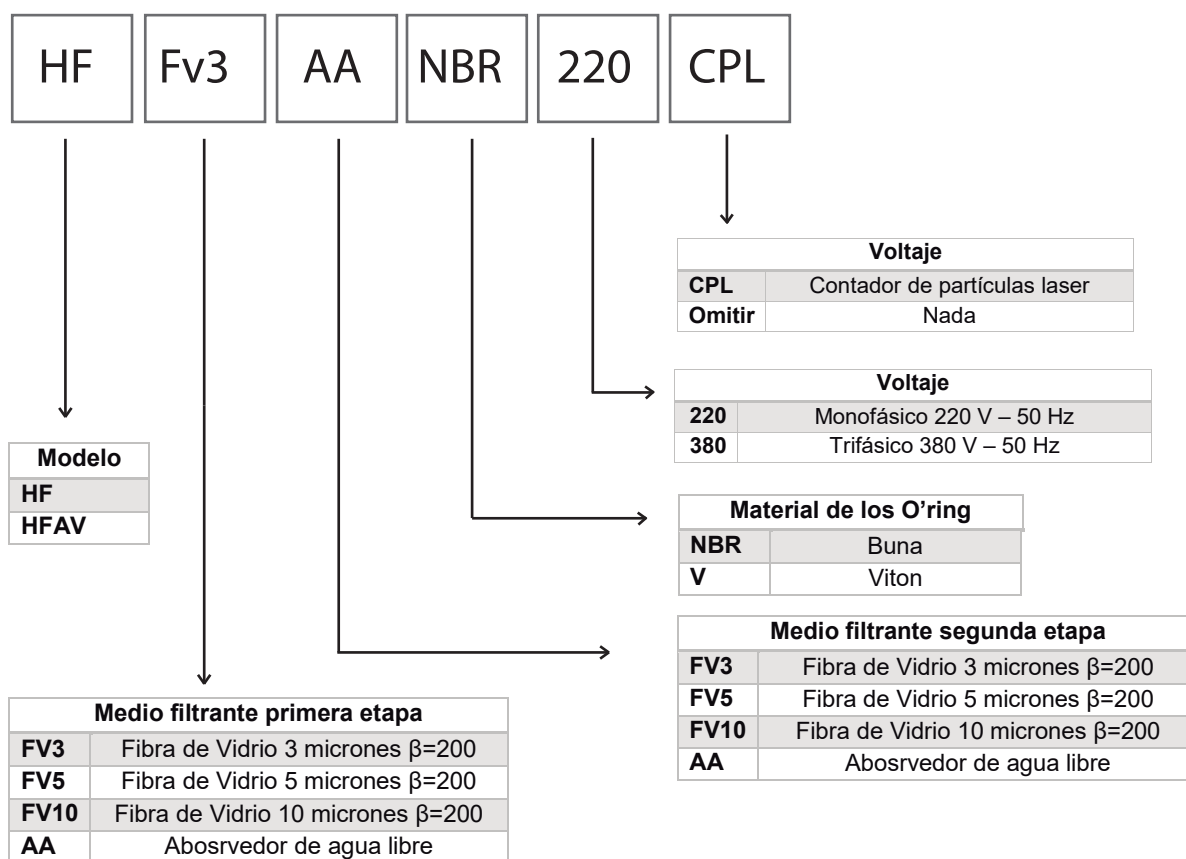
HF Fv3 AA NBR 220 CPL

| Voltaje | |
|---|---|
| **CPL** | Contador de partículas laser |
| **Omitir** | Nada |

| Voltaje | |
|---|---|
| **220** | Monofásico 220 V – 50 Hz |
| **380** | Trifásico 380 V – 50 Hz |

| Modelo |
|---|
| **HF** |
| **HFAV** |

| Material de los O'ring | |
|---|---|
| **NBR** | Buna |
| **V** | Viton |

| Medio filtrante segunda etapa | |
|---|---|
| **FV3** | Fibra de Vidrio 3 micrones $\beta$=200 |
| **FV5** | Fibra de Vidrio 5 micrones $\beta$=200 |
| **FV10** | Fibra de Vidrio 10 micrones $\beta$=200 |
| **AA** | Abosrvedor de agua libre |

| Medio filtrante primera etapa | |
|---|---|
| **FV3** | Fibra de Vidrio 3 micrones $\beta$=200 |
| **FV5** | Fibra de Vidrio 5 micrones $\beta$=200 |
| **FV10** | Fibra de Vidrio 10 micrones $\beta$=200 |
| **AA** | Abosrvedor de agua libre |